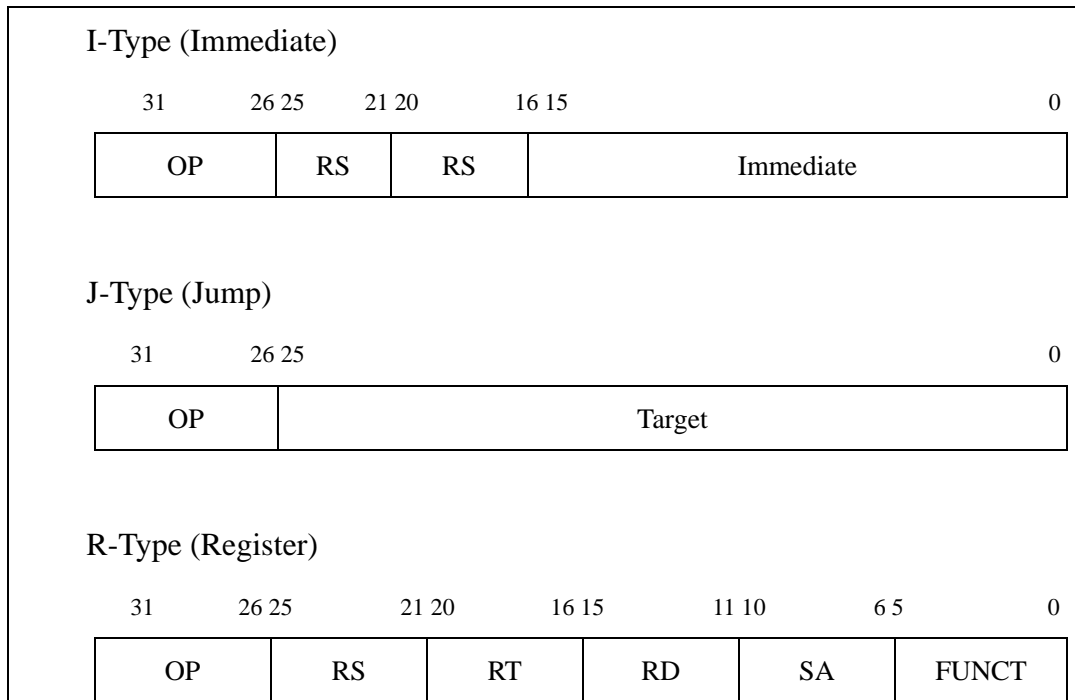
I-Type (Immediate)

31 26 25 21 20 16 15 0

| OP | RS | RS | Immediate |
|---|---|---|---|

J-Type (Jump)

31 26 25 0

| OP | Target |
|---|---|

R-Type (Register)

31 26 25 21 20 16 15 11 10 6 5 0

| OP | RS | RT | RD | SA | FUNCT |
|---|---|---|---|---|---|